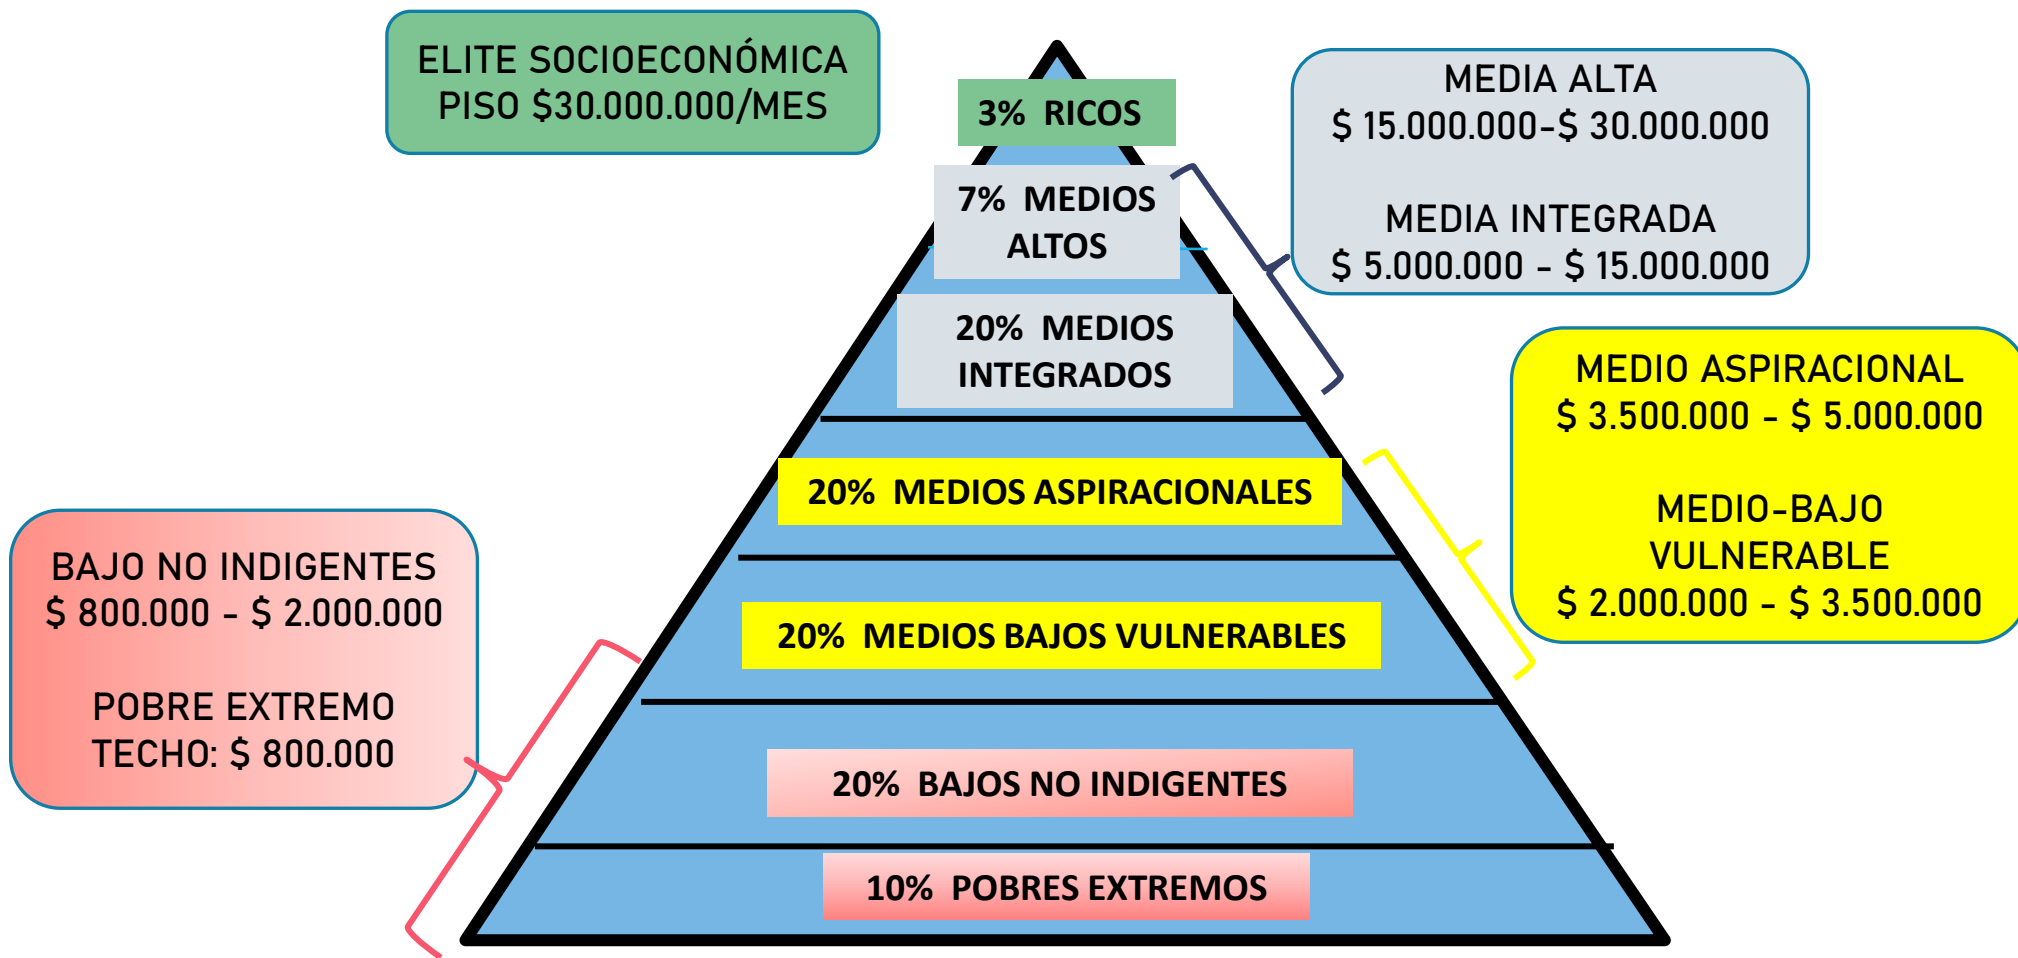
ELITE SOCIOECONÓMICA
PISO $30.000.000/MES

3% RICOS

7% MEDIOS ALTOS

20% MEDIOS INTEGRADOS

20% MEDIOS ASPIRACIONALES

20% MEDIOS BAJOS VULNERABLES

20% BAJOS NO INDIGENTES

10% POBRES EXTREMOS

MEDIA ALTA
$ 15.000.000-$ 30.000.000

MEDIA INTEGRADA
$ 5.000.000 - $ 15.000.000

MEDIO ASPIRACIONAL
$ 3.500.000 - $ 5.000.000

MEDIO-BAJO VULNERABLE
$ 2.000.000 - $ 3.500.000

BAJO NO INDIGENTES
$ 800.000 - $ 2.000.000

POBRE EXTREMO
TECHO: $ 800.000